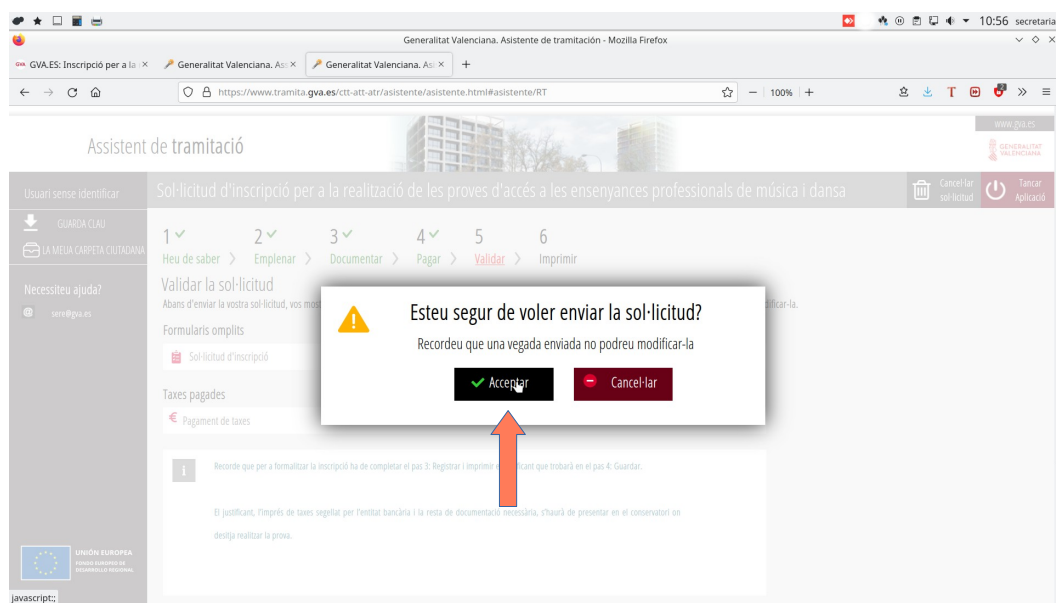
10:56 secretaria

Generalitat Valenciana. Asistente de tramitación - Mozilla Firefox

GVA.ES: Inscripció per a la ×
Generalitat Valenciana. As ×
Generalitat Valenciana. As ×

https://www.tramita.gva.es/ctt-att-atr/asistente/asistente.html#asistente/RT

100%

Assistent de tramitació

www.gva.es

GENERALITAT VALENCIANA

Usuari sense identificar

Sol·licitud d'inscripció per a la realització de les proves d'accés a les ensenyances professionals de música i dansa

Cancel·lar sol·licitud

Tancar Aplicació

GUARDA CLAU

LA MEUA CARPETA CIUTADANA

Necessiteu ajuda?

sere@gva.es

1 Heu de saber
2 Emplenar
3 Documentar
4 Pagar
5 Validar
6 Imprimir

Validar la sol·licitud

Abans d'enviar la vostra sol·licitud, vos mos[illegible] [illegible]ificar-la.

Formularis omplits

Sol·licitud d'inscripció

Taxes pagades

Pagament de taxes

Esteu segur de voler enviar la sol·licitud?

Recordeu que una vegada enviada no podreu modificar-la

Acceptar

Cancel·lar

Recorde que per a formalitzar la inscripció ha de completar el pas 3: Registrar i imprimir el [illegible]ficant que trobarà en el pas 4: Guardar.

El justificant, l'imprés de taxes segellat per l'entitat bancària i la resta de documentació necessària, s'haurà de presentar en el conservatori on desitja realitzar la prova.

UNIÓN EUROPEA
FONDO EUROPEO DE DESARROLLO REGIONAL

javascript:;